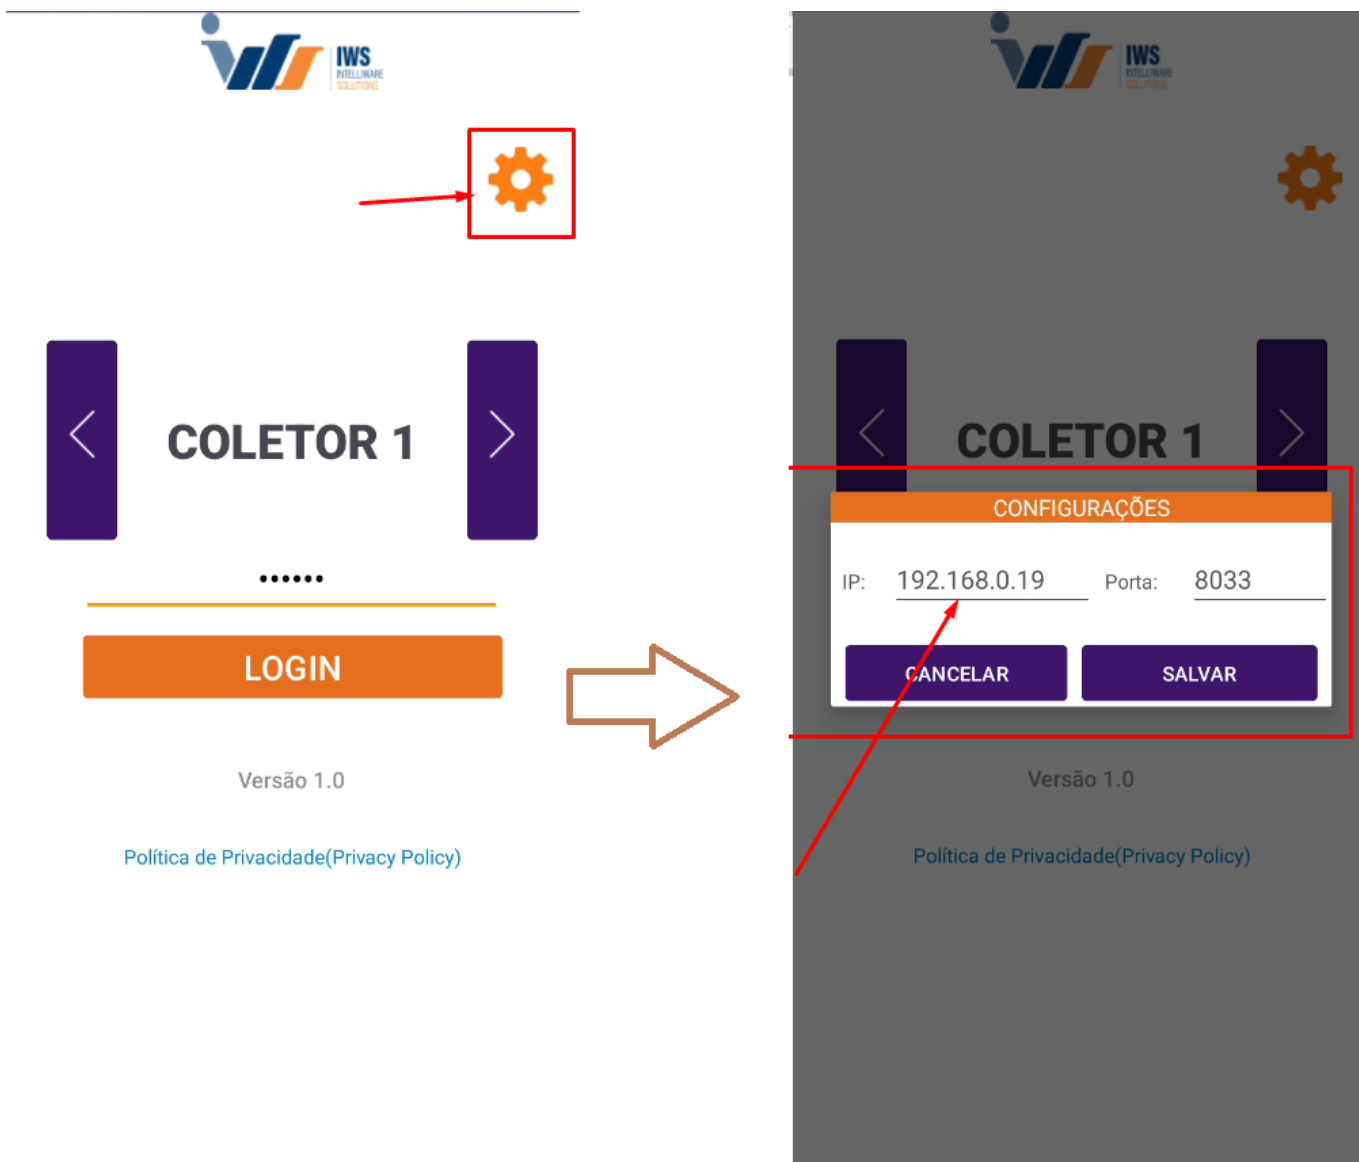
IWS
INTELLIWARE SOLUTIONS

COLETOR 1

••••••

LOGIN

Versão 1.0

Política de Privacidade(Privacy Policy)

IWS
INTELLIWARE SOLUTIONS

COLETOR 1

CONFIGURAÇÕES

IP: 192.168.0.19 Porta: 8033

CANCELAR SALVAR

Versão 1.0

Política de Privacidade(Privacy Policy)